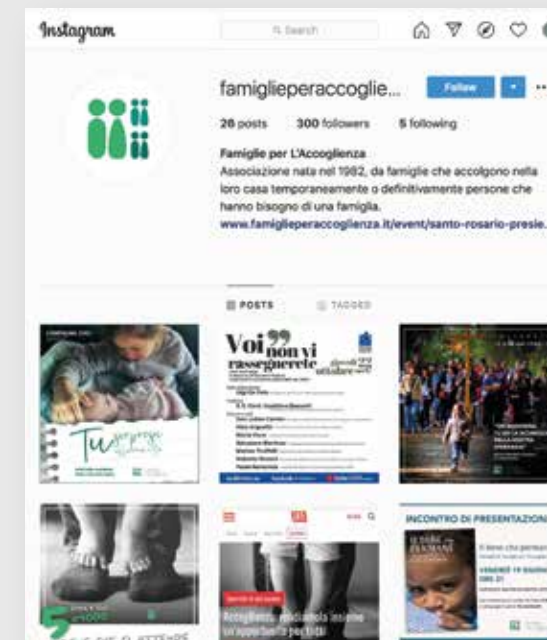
Instagram

Search

famiglieperaccoglie...

Follow

26 posts 300 followers 5 following

Famiglie per L'Accoglienza

Associazione nata nel 1982, da famiglie che accolgono nella loro casa temporaneamente o definitivamente persone che hanno bisogno di una famiglia.

www.famiglieperaccoglienza.it/event/santo-rosario-presie...

POSTS TAGGED

Tu

Voi non vi rassegnerete

INCONTRO DI PRESENTAZIONE

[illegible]